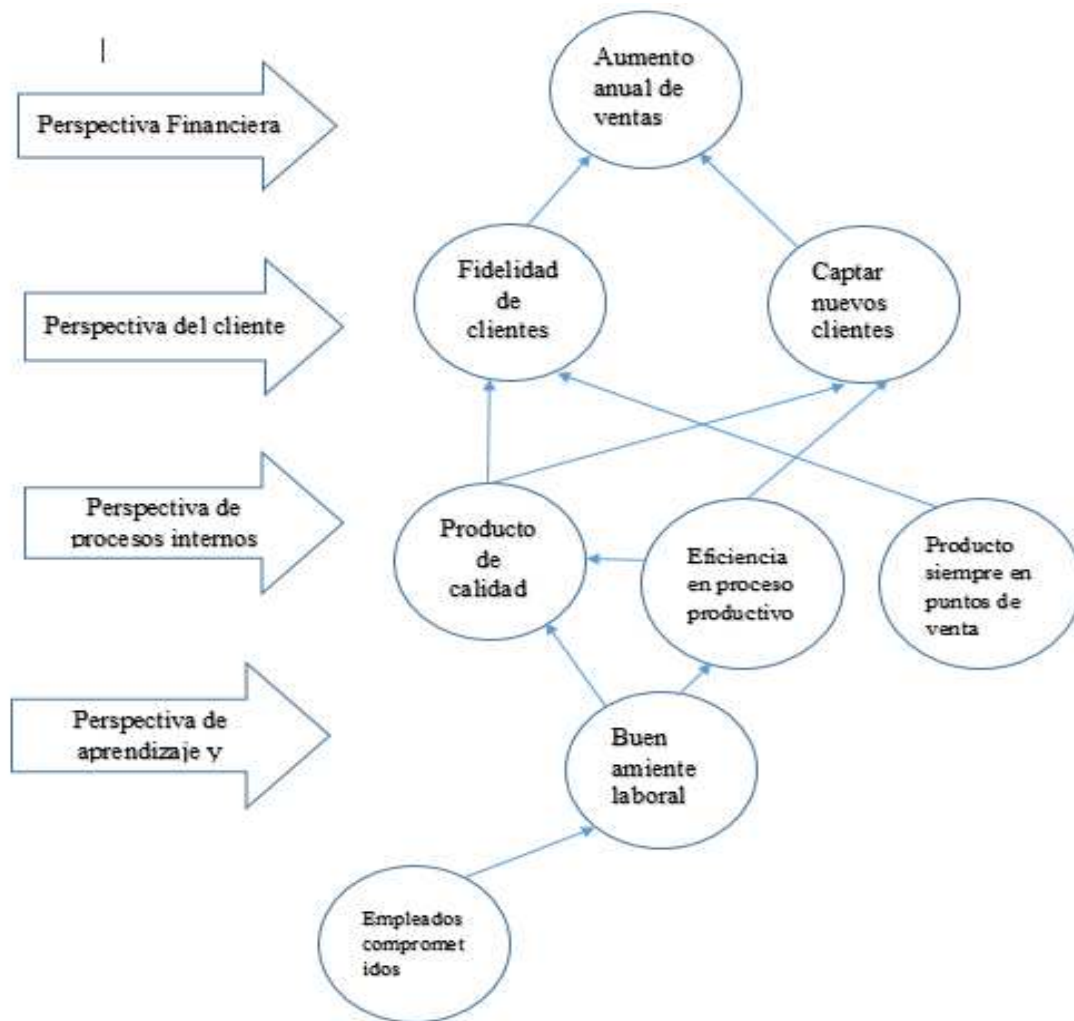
|

Perspectiva Financiera

Aumento anual de ventas

Perspectiva del cliente

Fidelidad de clientes

Captar nuevos clientes

Perspectiva de procesos internos

Producto de calidad

Eficiencia en proceso productivo

Producto siempre en puntos de venta

Perspectiva de aprendizaje y

Buen amiente laboral

Empleados comprometidos